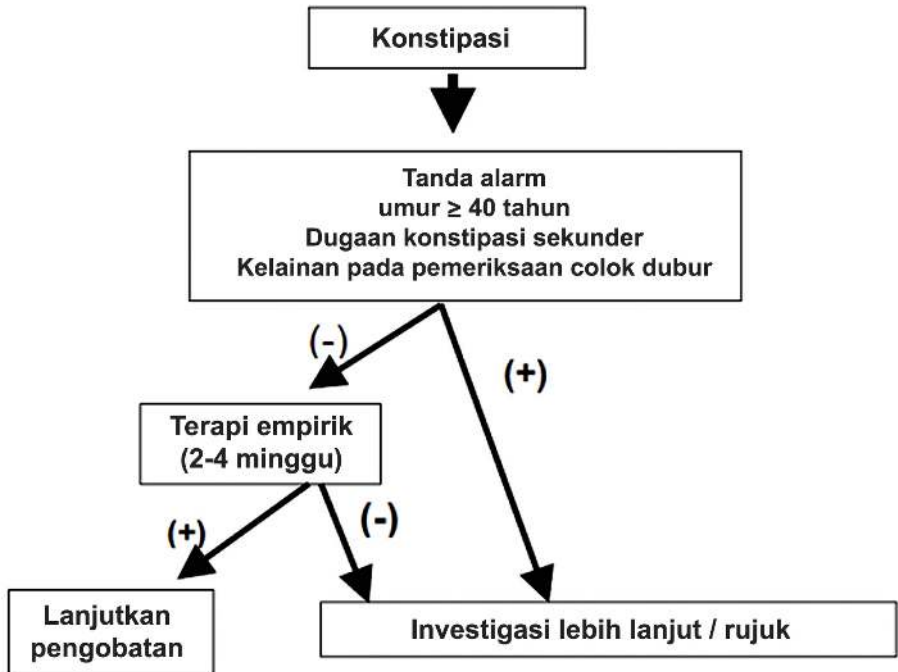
Konstipasi

Tanda alarm
umur $\geq$ 40 tahun
Dugaan konstipasi sekunder
Kelainan pada pemeriksaan colok dubur

(-)

(+)

Terapi empirik
(2-4 minggu)

(+)

(-)

Lanjutkan pengobatan

Investigasi lebih lanjut / rujuk